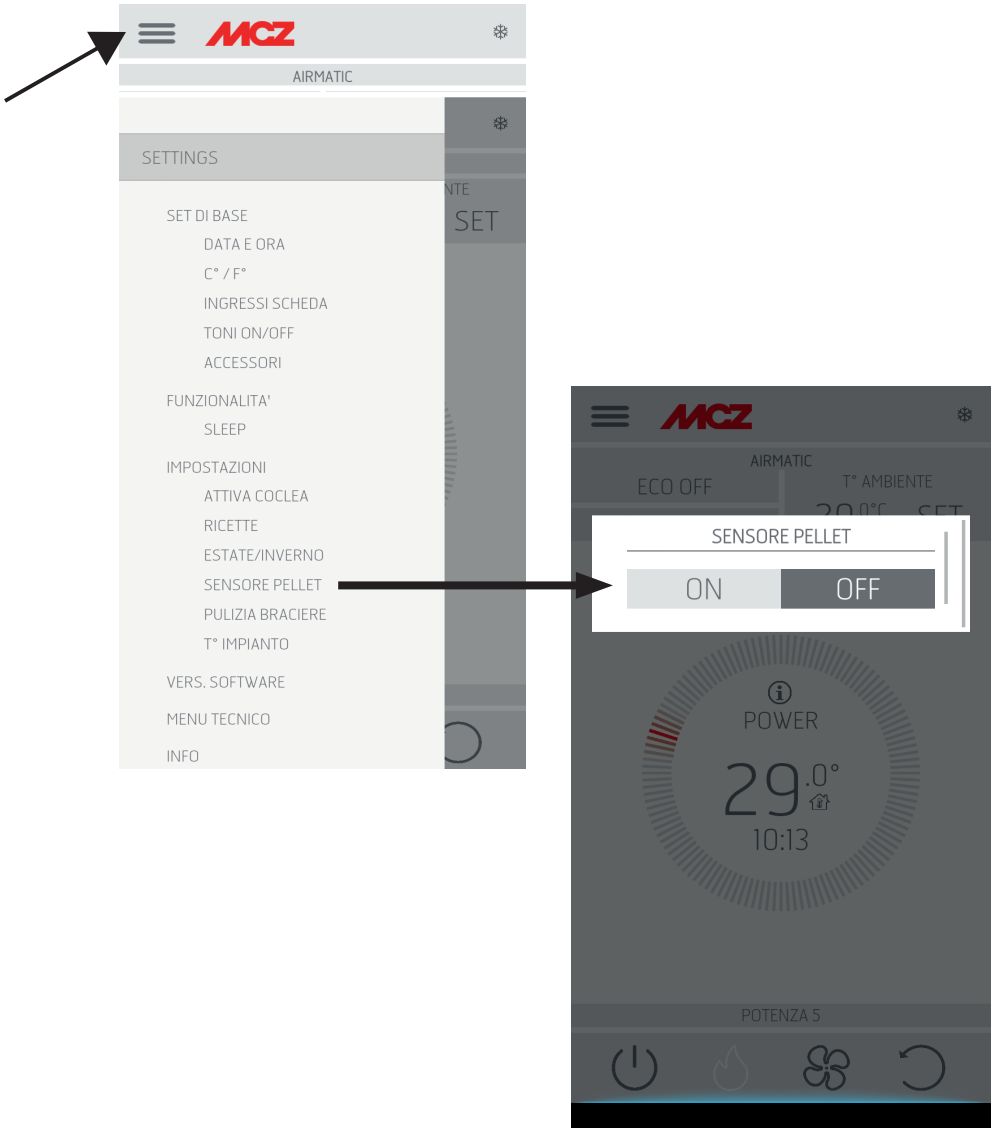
MCZ

AIRMATIC

SETTINGS

NTE
SET

SET DI BASE
DATA E ORA
C° / F°
INGRESSI SCHEDA
TONI ON/OFF
ACCESSORI

FUNZIONALITA'
SLEEP

IMPOSTAZIONI
ATTIVA COCLEA
RICETTE
ESTATE/INVERNO
SENSORE PELLET
PULIZIA BRACIERE
T° IMPIANTO

VERS. SOFTWARE

MENU TECNICO

INFO

MCZ

AIRMATIC

ECO OFF

T° AMBIENTE

SENSORE PELLET

ON OFF

POWER

29.0°

10:13

POTENZA 5